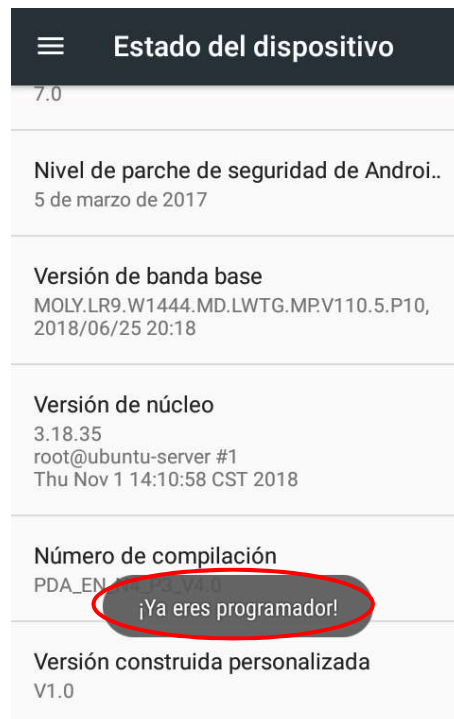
Estado del dispositivo

7.0

Nivel de parche de seguridad de Androi..
5 de marzo de 2017

Versión de banda base
MOLY.LR9.W1444.MD.LWTG.MP.V110.5.P10, 2018/06/25 20:18

Versión de núcleo
3.18.35
root@ubuntu-server #1
Thu Nov 1 14:10:58 CST 2018

Número de compilación
PDA_EN_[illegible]_V4.0

¡Ya eres programador!

Versión construida personalizada
V1.0